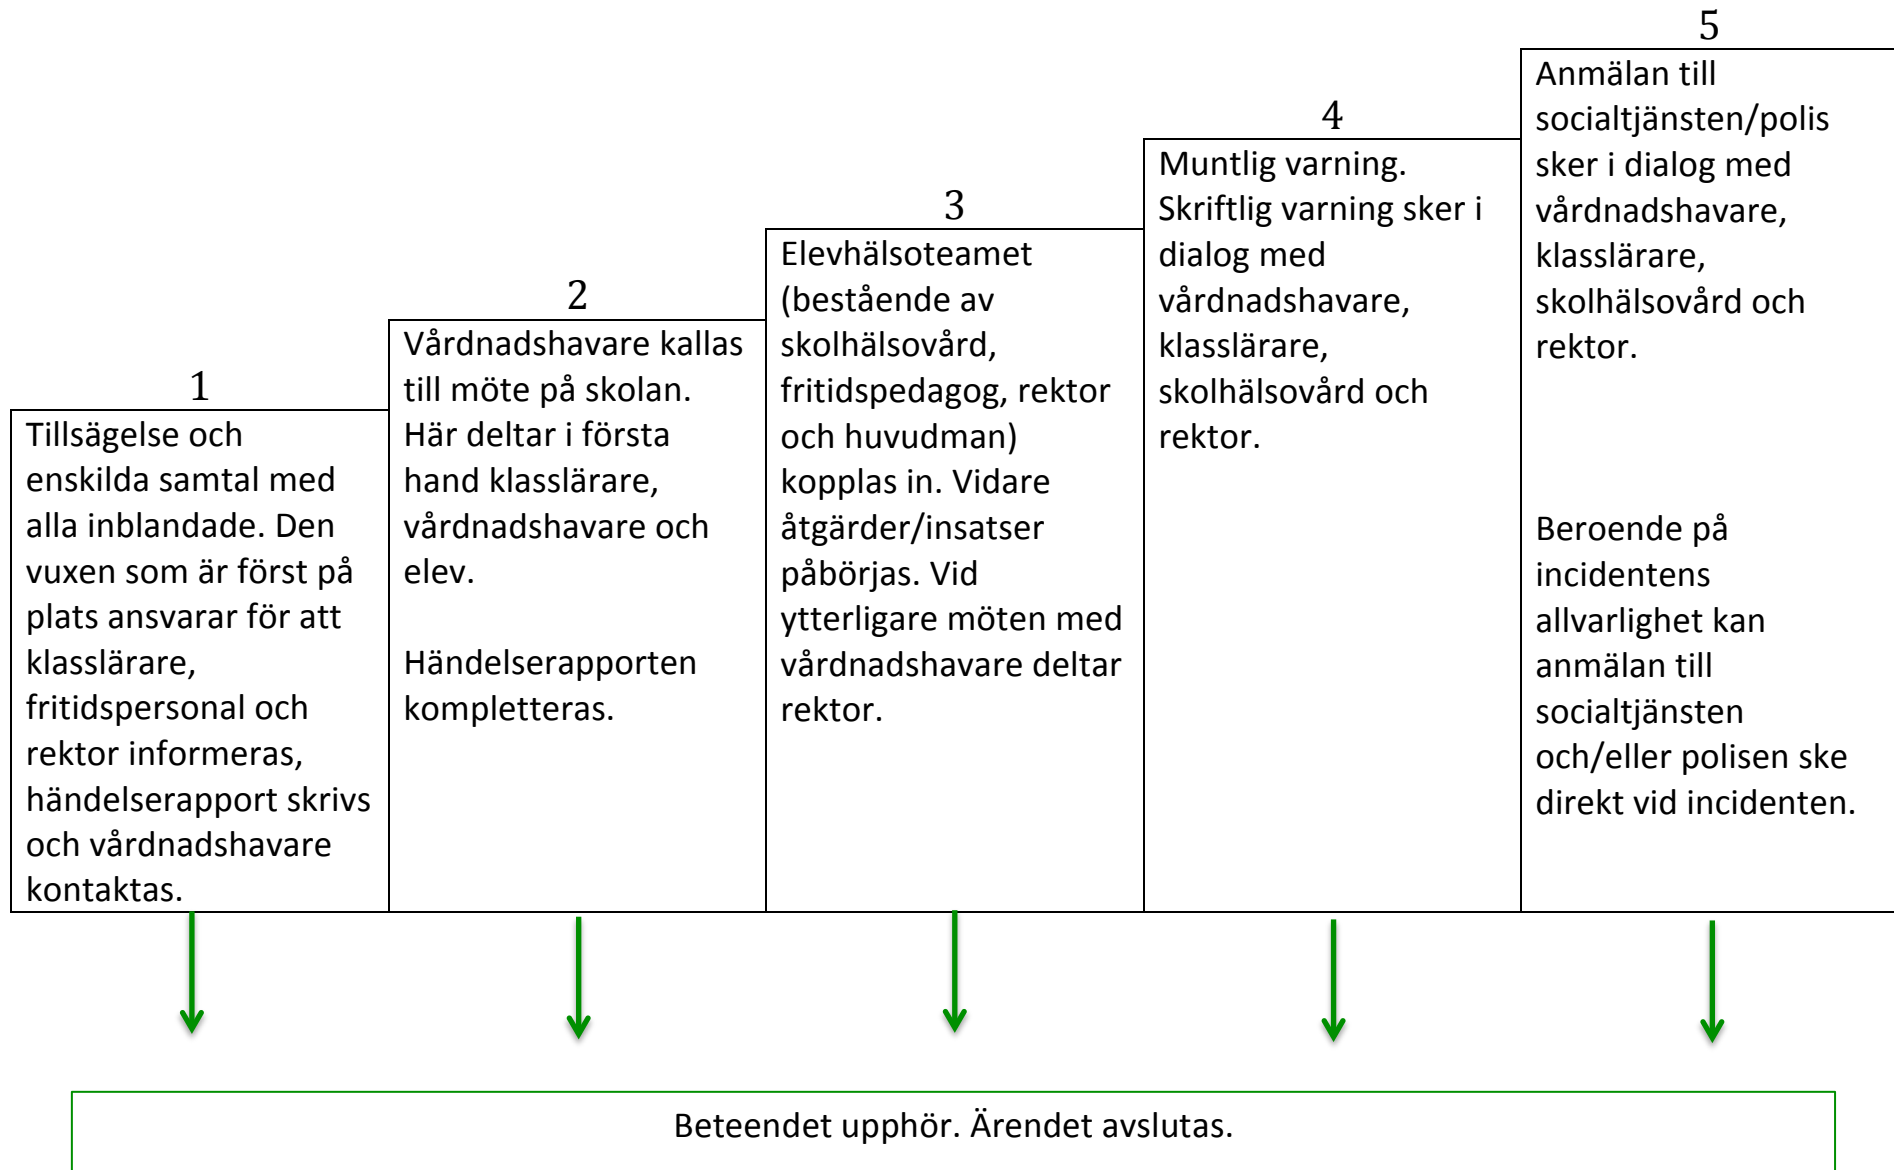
1
Tillsägelse och enskilda samtal med alla inblandade. Den vuxen som är först på plats ansvarar för att klasslärare, fritidspersonal och rektor informeras, händelserapport skrivs och vårdnadshavare kontaktas.

2
Vårdnadshavare kallas till möte på skolan. Här deltar i första hand klasslärare, vårdnadshavare och elev.

Händelserapporten kompletteras.

3
Elevhälsoteamet (bestående av skolhälsovård, fritidspedagog, rektor och huvudman) kopplas in. Vidare åtgärder/insatser påbörjas. Vid ytterligare möten med vårdnadshavare deltar rektor.

4
Muntlig varning. Skriftlig varning sker i dialog med vårdnadshavare, klasslärare, skolhälsovård och rektor.

5
Anmälan till socialtjänsten/polis sker i dialog med vårdnadshavare, klasslärare, skolhälsovård och rektor.

Beroende på incidentens allvarlighet kan anmälan till socialtjänsten och/eller polisen ske direkt vid incidenten.

Beteendet upphör. Ärendet avslutas.